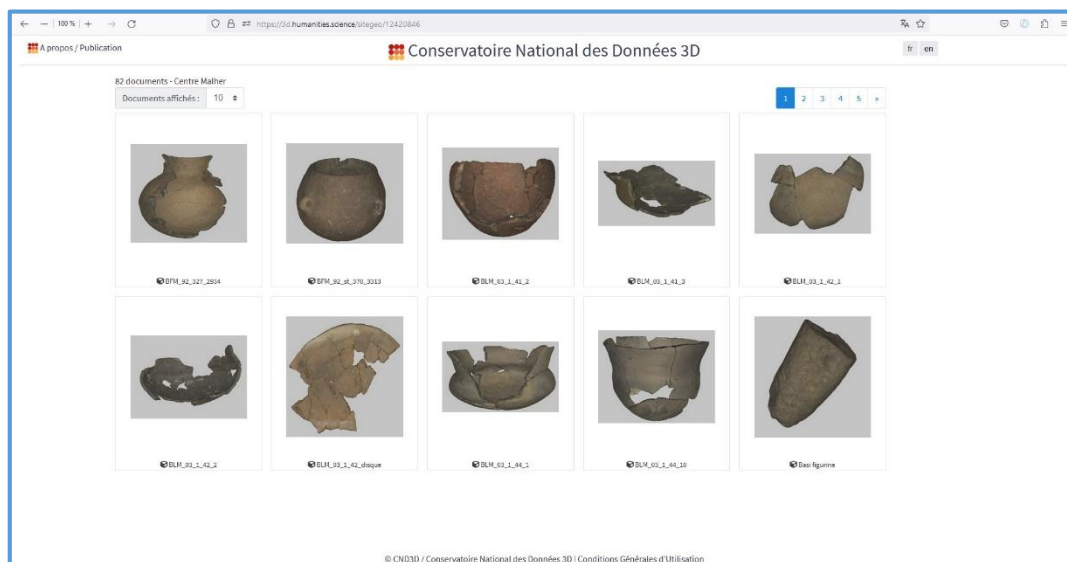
← — | 100 % | + → C https://3d.humanities.science/sitegeo/12420846

A propos / Publication

Conservatoire National des Données 3D

fr en

82 documents - Centre Malher

Documents affichés : 10

1 2 3 4 5 »

BFM_92_327_2934

BFM_92_st_370_3313

BLM_03_1_41_2

BLM_03_1_41_3

BLM_03_1_42_1

BLM_03_1_42_2

BLM_03_1_42_disque

BLM_03_1_44_1

BLM_03_1_44_10

Basi figurine

© CN03D / Conservatoire National des Données 3D | Conditions Générales d'Utilisation